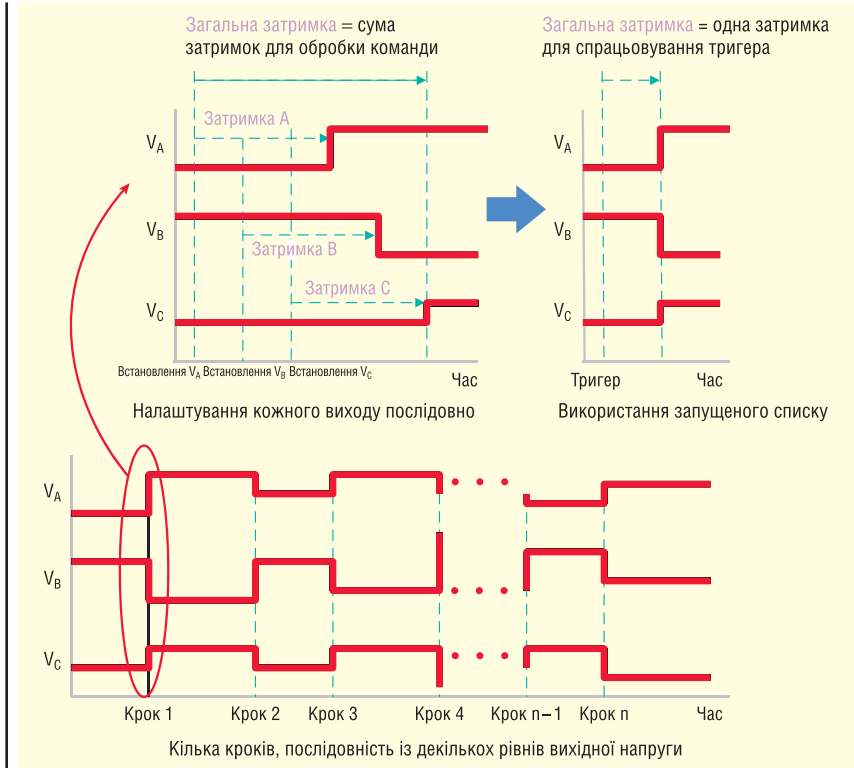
Загальна затримка = сума затримок для обробки команди

Загальна затримка = одна затримка для спрацьовування тригера

Затримка A

$V_A$

$V_B$

Затримка B

Затримка C

$V_C$

Встановлення $V_A$ Встановлення $V_B$ Встановлення $V_C$

Час

Налаштування кожного виходу послідовно

$V_A$

$V_B$

$V_C$

Тригер

Час

Використання запущеного списку

$V_A$

$V_B$

$V_C$

Крок 1

Крок 2

Крок 3

Крок 4

Крок n – 1

Крок n

Час

Кілька кроків, послідовність із декількох рівнів вихідної напруги